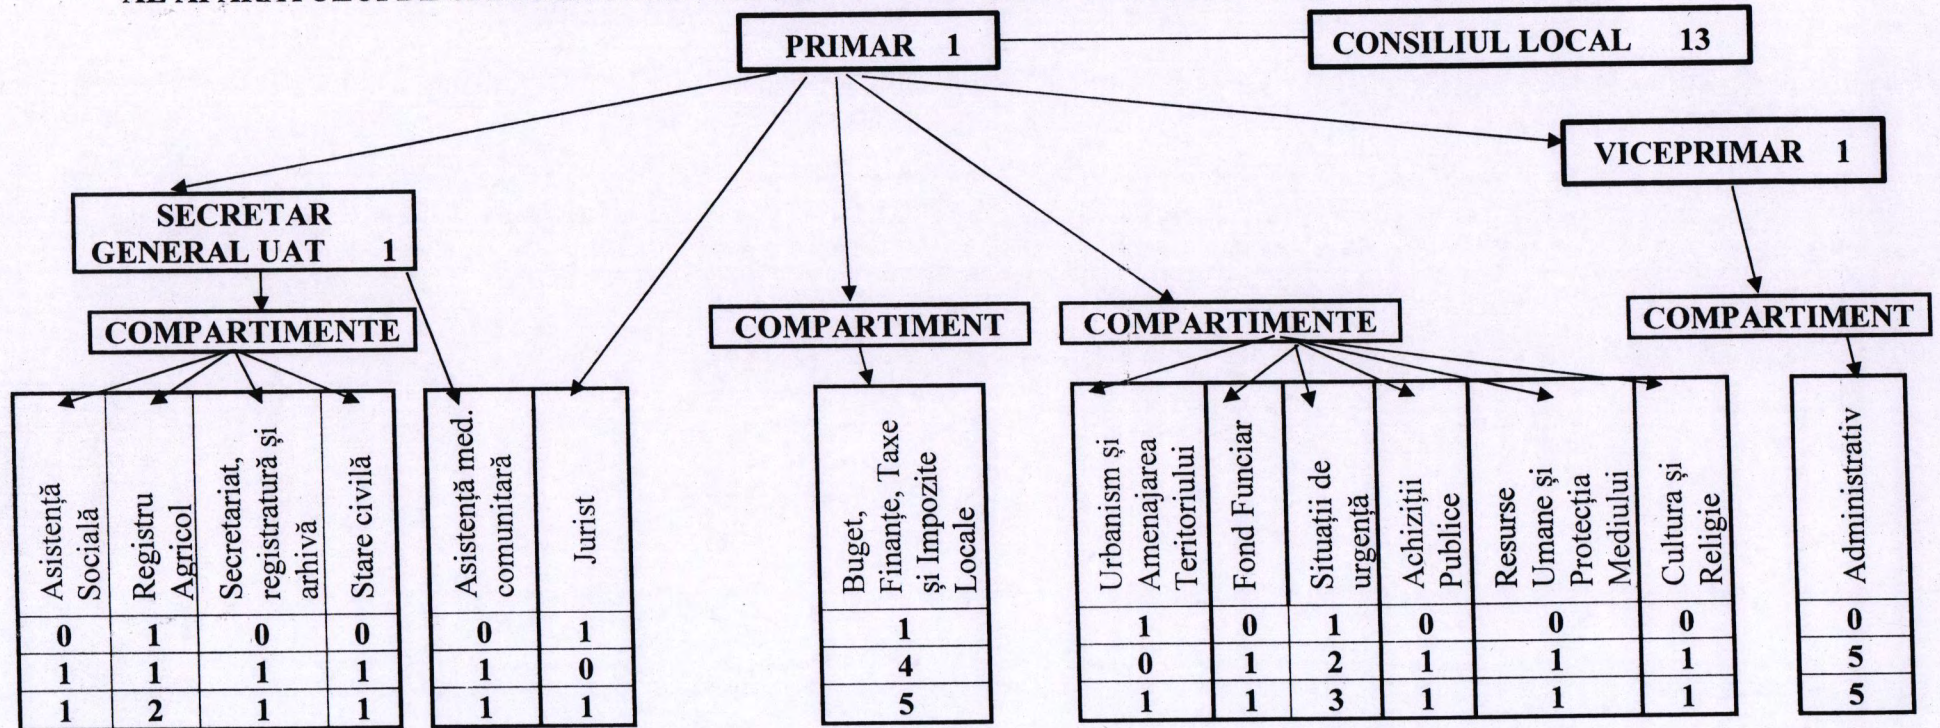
AL APARATULUI DE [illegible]

PRIMAR 1

CONSILIUL LOCAL 13

VICEPRIMAR 1

SECRETAR GENERAL UAT 1

COMPARTIMENTE

COMPARTIMENT

COMPARTIMENTE

COMPARTIMENT

| Asistență Socială | Registru Agricol | Secretariat, registratură și arhivă | Stare civilă |
|---|---|---|---|
| 0 | 1 | 0 | 0 |
| 1 | 1 | 1 | 1 |
| 1 | 2 | 1 | 1 |

| Asistență med. comunitară | Jurist |
|---|---|
| 0 | 1 |
| 1 | 0 |
| 1 | 1 |

| Buget, Finanțe, Taxe și Impozite Locale |
|---|
| 1 |
| 4 |
| 5 |

| Urbanism și Amenajarea Teritoriului | Fond Funciar | Situații de urgență | Achiziții Publice | Resurse Umane și Protecția Mediului | Cultura și Religie |
|---|---|---|---|---|---|
| 1 | 0 | 1 | 0 | 0 | 0 |
| 0 | 1 | 2 | 1 | 1 | 1 |
| 1 | 1 | 3 | 1 | 1 | 1 |

| Administrativ |
|---|
| 0 |
| 5 |
| 5 |